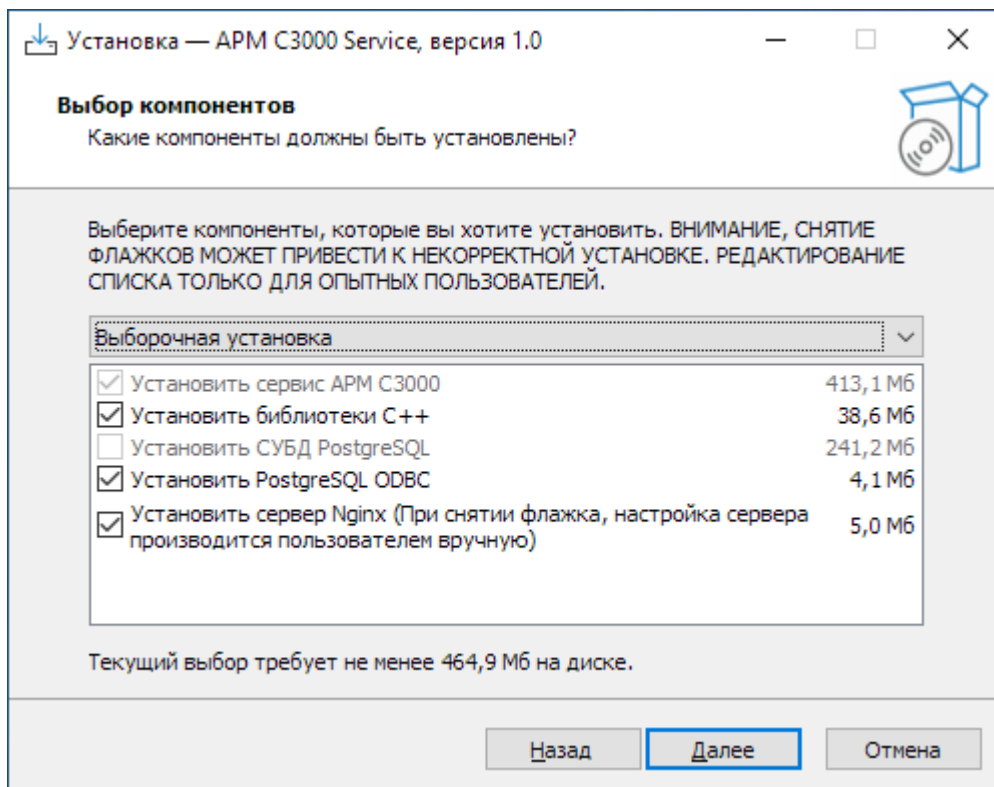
Установка — АРМ C3000 Service, версия 1.0

Выбор компонентов
Какие компоненты должны быть установлены?

Выберите компоненты, которые вы хотите установить. ВНИМАНИЕ, СНЯТИЕ ФЛАЖКОВ МОЖЕТ ПРИВЕСТИ К НЕКОРРЕКТНОЙ УСТАНОВКЕ. РЕДАКТИРОВАНИЕ СПИСКА ТОЛЬКО ДЛЯ ОПЫТНЫХ ПОЛЬЗОВАТЕЛЕЙ.

Выборочная установка

| | | |
|---|---|---|
| ☑ | Установить сервис АРМ C3000 | 413,1 Мб |
| ☑ | Установить библиотеки C++ | 38,6 Мб |
| ☐ | Установить СУБД PostgreSQL | 241,2 Мб |
| ☑ | Установить PostgreSQL ODBC | 4,1 Мб |
| ☑ | Установить сервер Nginx (При снятии флажка, настройка сервера производится пользователем вручную) | 5,0 Мб |

Текущий выбор требует не менее 464,9 Мб на диске.

Назад Далее Отмена